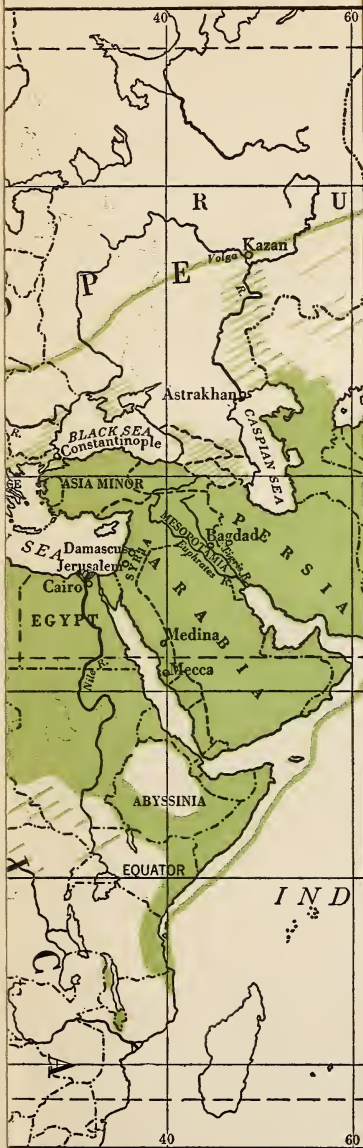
40
60
R
U
Kazan
Volga
P
E
Astrakhan
BLACK SEA
Constantinople
CASPIAN SEA
ASIA MINOR
MESOPOTAMIA
P E R S I A
Bagdad
SEA
Damascus
Jerusalem
A R A B I A
Euphrates R.
Tigris R.
Cairo
EGYPT
Nile R.
Medina
Mecca
ABYSSINIA
EQUATOR
IND
C
A
40
60